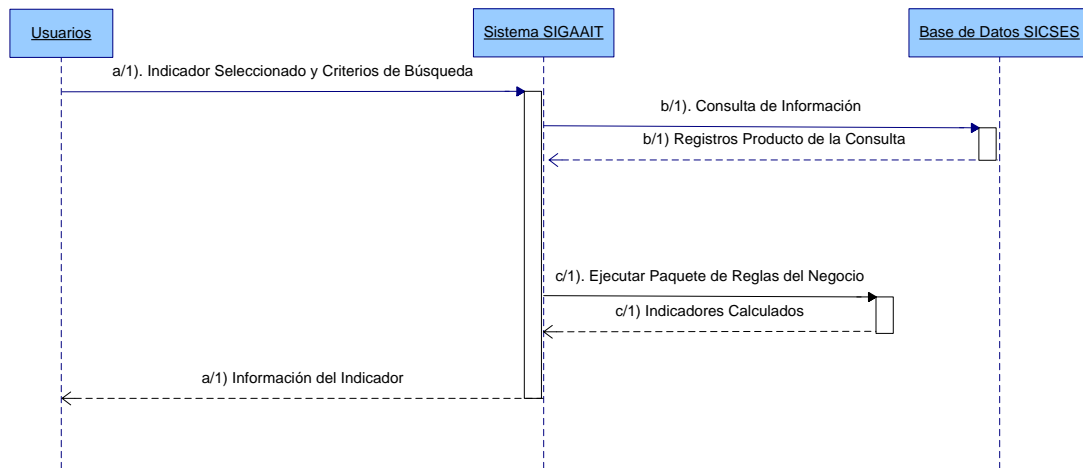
Usuarios

Sistema SIGAAIT

Base de Datos SICSES

a/1). Indicador Seleccionado y Criterios de Búsqueda

b/1). Consulta de Información

b/1) Registros Producto de la Consulta

c/1). Ejecutar Paquete de Reglas del Negocio

c/1) Indicadores Calculados

a/1) Información del Indicador